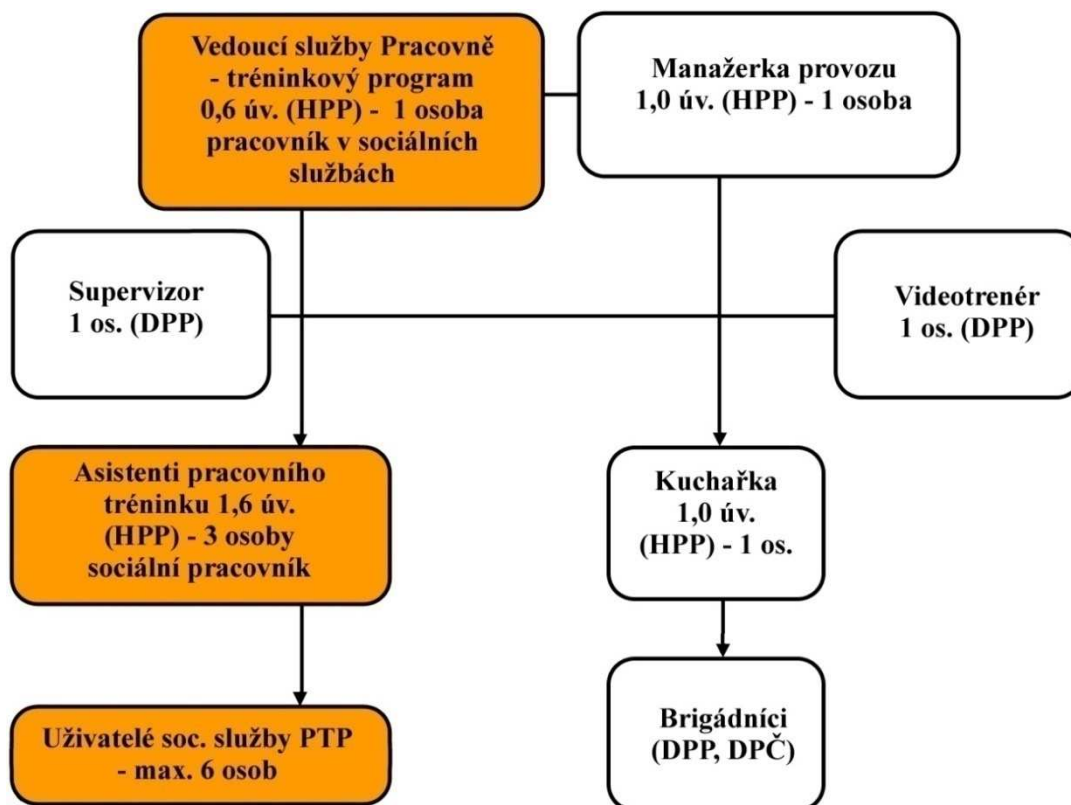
Vedoucí služby Pracovně - tréninkový program 0,6 úv. (HPP) - 1 osoba pracovník v sociálních službách

Manažerka provozu 1,0 úv. (HPP) - 1 osoba

Supervizor 1 os. (DPP)

Videotrenér 1 os. (DPP)

Asistenti pracovního tréninku 1,6 úv. (HPP) - 3 osoby sociální pracovník

Kuchařka 1,0 úv. (HPP) - 1 os.

Uživatelé soc. služby PTP - max. 6 osob

Brigádníci (DPP, DPČ)